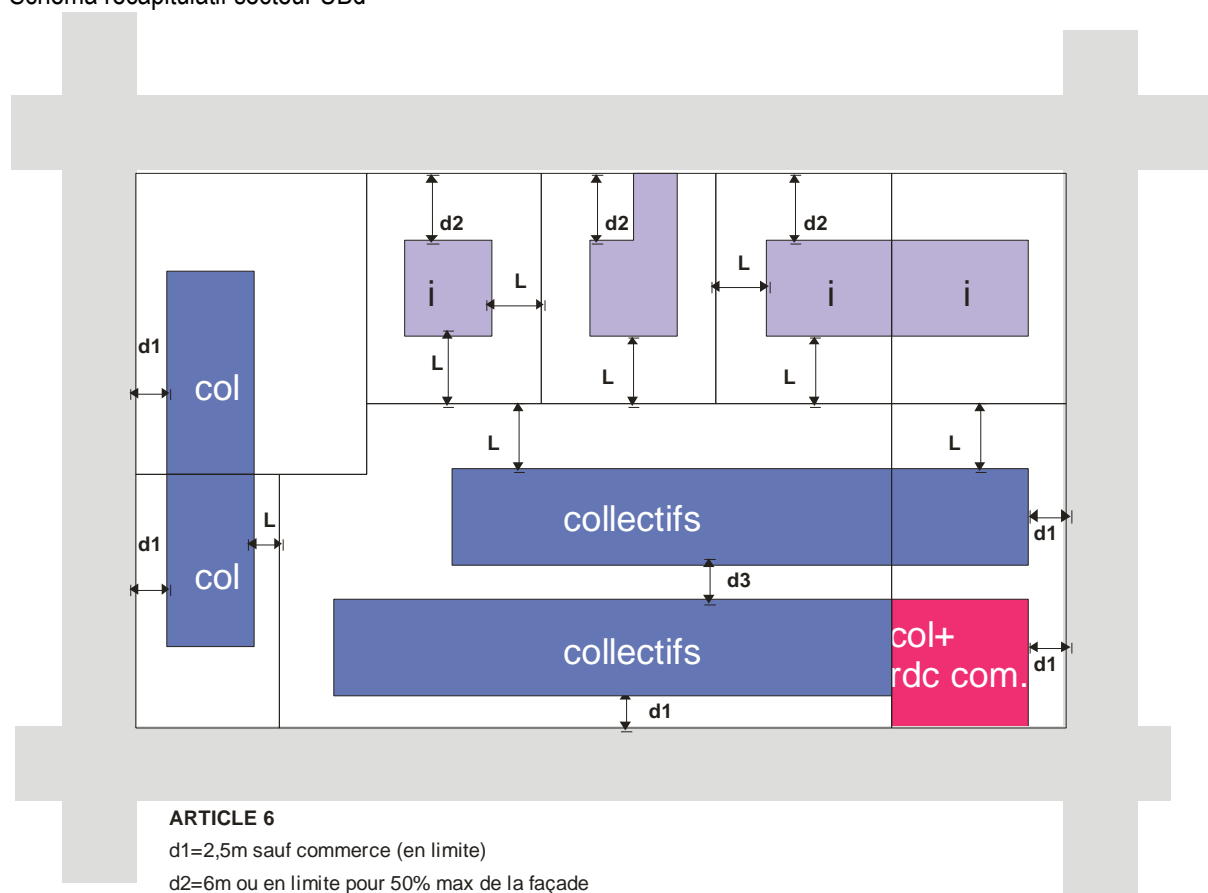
Schéma récapitulatif secteur UBd

d2
i
L
L
d2
L
L
d2
i
i
L
d1
col
L
L
collectifs
d1
d1
col
L
d3
collectifs
col+
rdc com.
d1
d1

ARTICLE 6
d1=2,5m sauf commerce (en limite)
d2=6m ou en limite pour 50% max de la façade